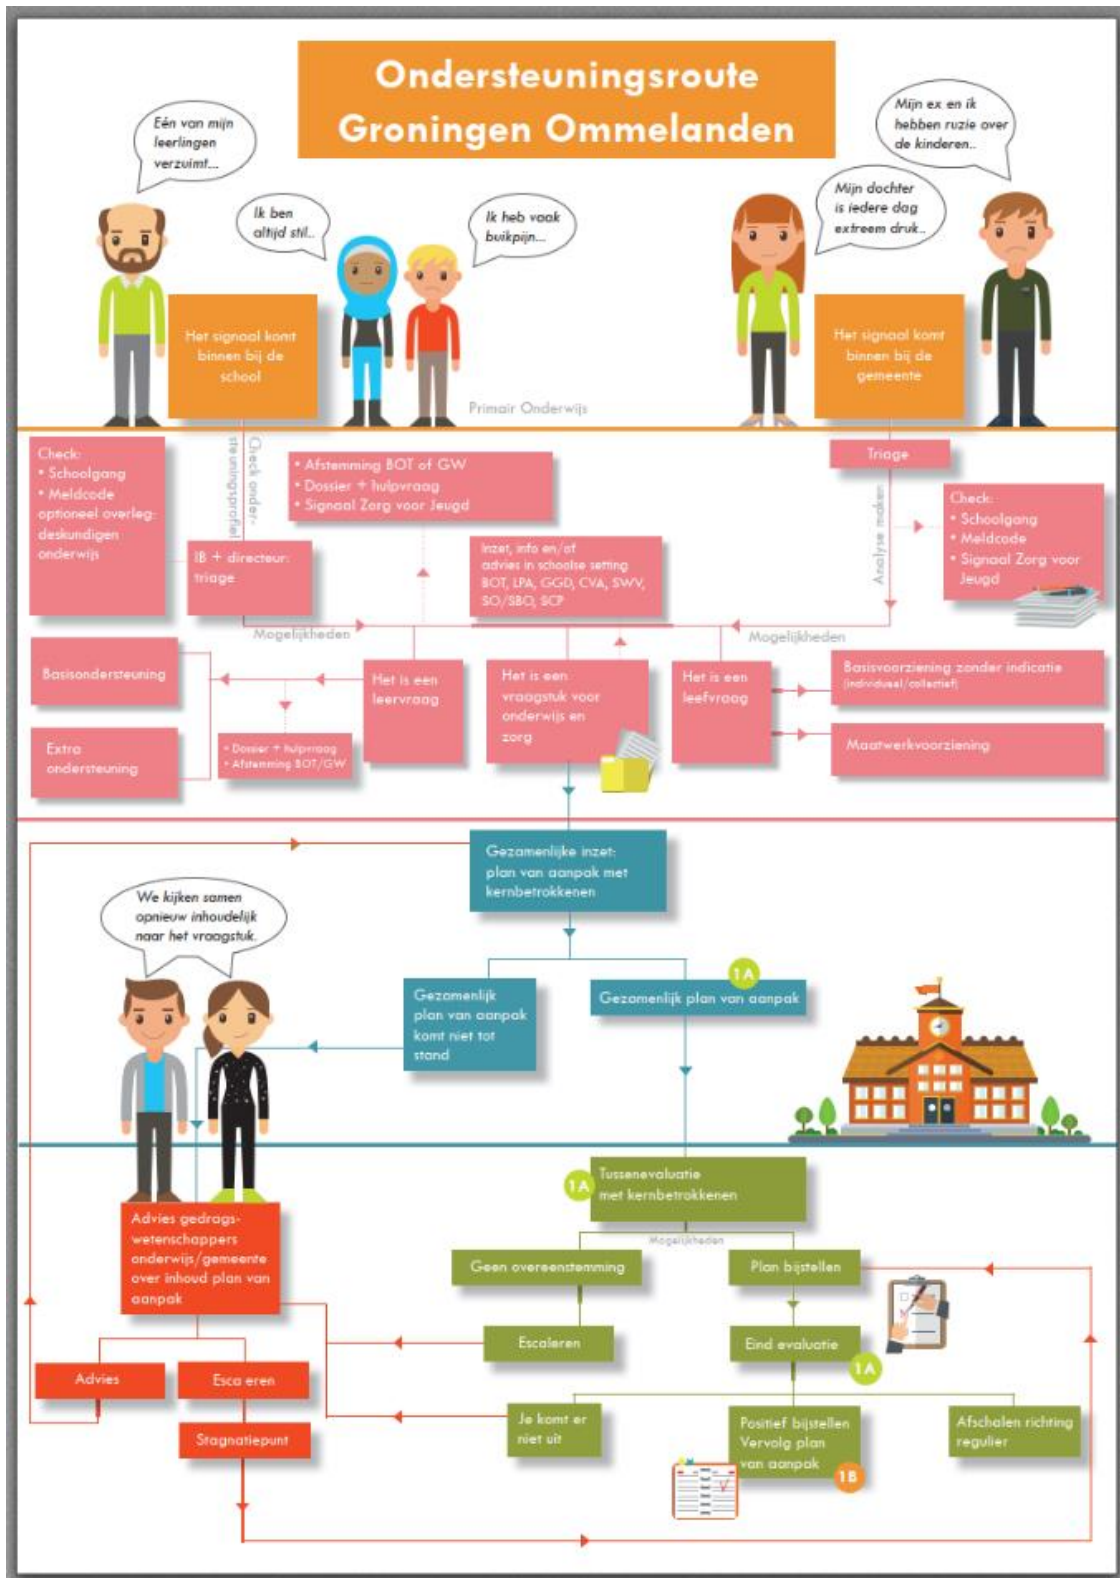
Ondersteuningsroute
Groningen Ommelanden

Eén van mijn leerlingen verzuimt...

Ik ben altijd stil..

Ik heb vaak buikpijn...

Mijn ex en ik hebben ruzie over de kinderen..

Mijn dochter is iedere dag extreem druk..

Het signaal komt binnen bij de school

Primair Onderwijs

Het signaal komt binnen bij de gemeente

Check:
• Schoolgang
• Meldcode
optioneel overleg: deskundigen onderwijs

Check onder-steuningsprofiel

IB + directeur: triage

• Afstemming BOT of GW
• Dossier + hulpvraag
• Signaal Zorg voor Jeugd

Inzet, info en/of advies in schoolse setting BOT, LPA, GGD, CVA, SWV, SO/SBO, SCP

Triage

Analyse maken

Check:
• Schoolgang
• Meldcode
• Signaal Zorg voor Jeugd

Mogelijkheden

Mogelijkheden

Basisondersteuning

Extra ondersteuning

• Dossier + hulpvraag
• Afstemming BOT/GW

Het is een leervraag

Het is een vraagstuk voor onderwijs en zorg

Het is een leefvraag

Basisvoorziening zonder indicatie (individueel/collectief)

Maatwerkvoorziening

Gezamenlijke inzet: plan van aanpak met kernbetrokkenen

We kijken samen opnieuw inhoudelijk naar het vraagstuk.

Gezamenlijk plan van aanpak komt niet tot stand

1A

Gezamenlijk plan van aanpak

1A

Tussenevaluatie met kernbetrokkenen

Mogelijkheden

Advies gedragswetenschappers onderwijs/gemeente over inhoud plan van aanpak

Geen overeenstemming

Plan bijstellen

Escaleren

Eind evaluatie

1A

Advies

Escaleren

Stagnatiepunt

Je komt er niet uit

Positief bijstellen Vervolg plan van aanpak

1B

Afschalen richting regulier